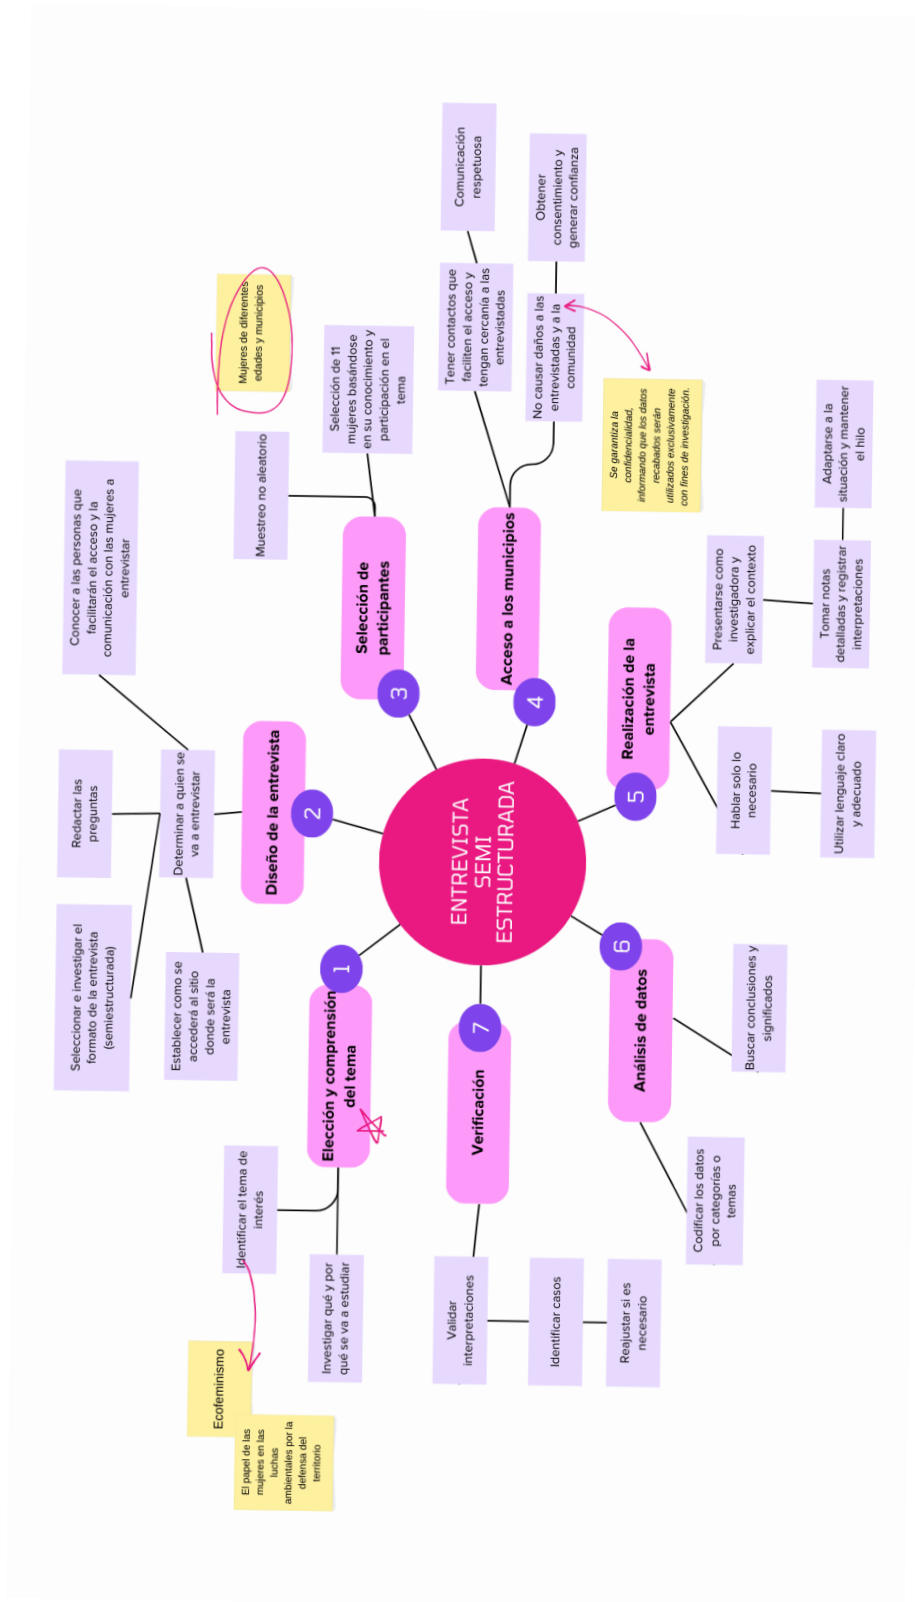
ENTREVISTA SEMI ESTRUCTURADA

1 Elección y comprensión del tema

Identificar el tema de interés

Investigar qué y por qué se va a estudiar

Ecofeminismo

El papel de las mujeres en las luchas ambientales por la defensa del territorio

2 Diseño de la entrevista

Determinar a quien se va a entrevistar

Conocer a las personas que facilitarán el acceso y la comunicación con las mujeres a entrevistar

Redactar las preguntas

Seleccionar e investigar el formato de la entrevista (semiestructurada)

Establecer como se accederá al sitio donde será la entrevista

3 Selección de participantes

Muestreo no aleatorio

Selección de 11 mujeres basándose en su conocimiento y participación en el tema

Mujeres de diferentes edades y municipios

4 Acceso a los municipios

Tener contactos que faciliten el acceso y tengan cercanía a las entrevistadas

Comunicación respetuosa

No causar daños a las entrevistadas y a la comunidad

Obtener consentimiento y generar confianza

Se garantiza la confidencialidad, informando que los datos recabados serán utilizados exclusivamente con fines de investigación.

5 Realización de la entrevista

Presentarse como investigadora y explicar el contexto

Tomar notas detalladas y registrar interpretaciones

Adaptarse a la situación y mantener el hilo

Hablar solo lo necesario

Utilizar lenguaje claro y adecuado

6 Análisis de datos

Buscar conclusiones y significados

Codificar los datos por categorías o temas

7 Verificación

Validar interpretaciones

Identificar casos

Reajustar si es necesario